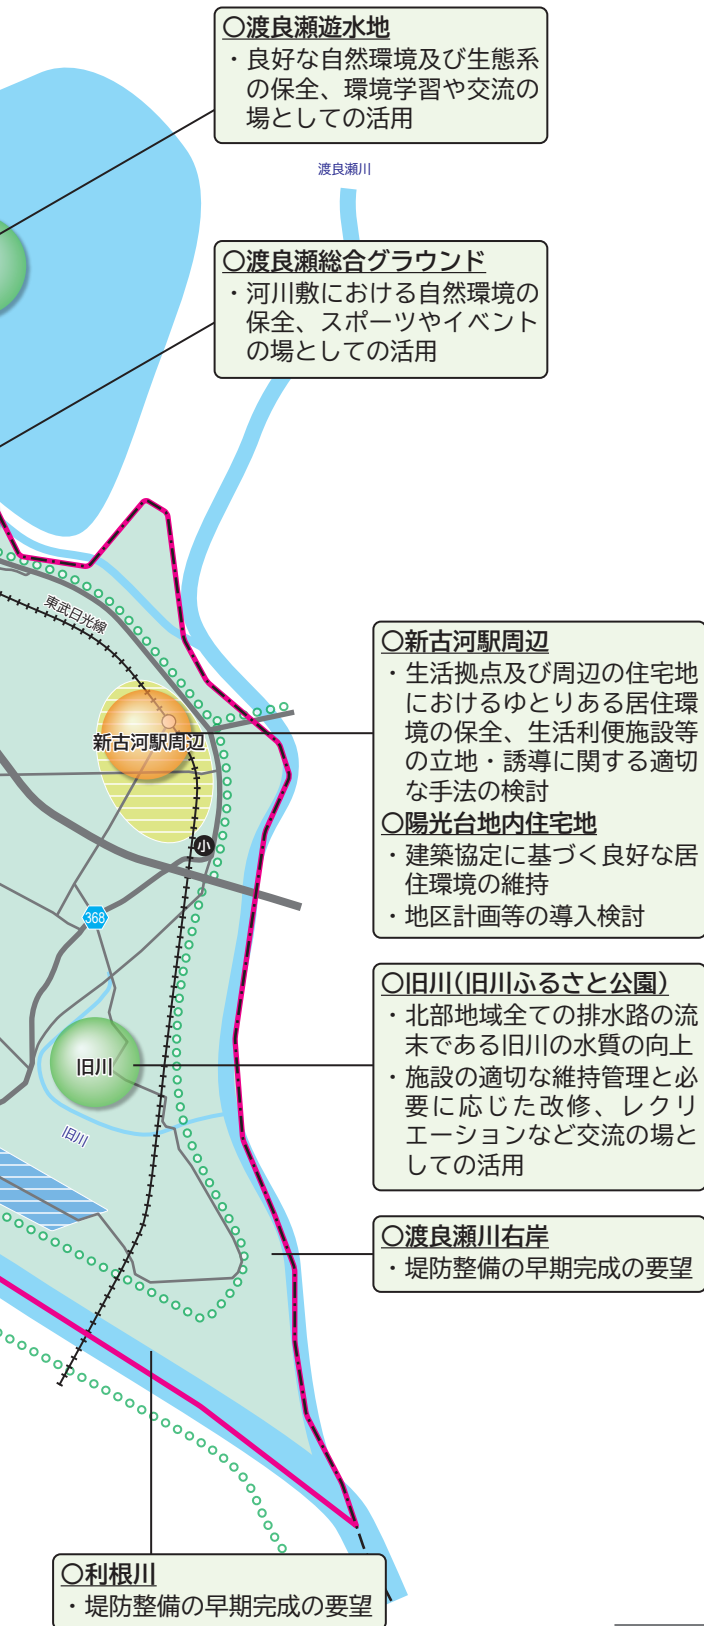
○渡良瀬遊水地
・良好な自然環境及び生態系の保全、環境学習や交流の場としての活用

渡良瀬川

○渡良瀬総合グラウンド
・河川敷における自然環境の保全、スポーツやイベントの場としての活用

東武日光線

○新古河駅周辺
・生活拠点及び周辺の住宅地におけるゆとりある居住環境の保全、生活利便施設等の立地・誘導に関する適切な手法の検討

新古河駅周辺

○陽光台地内住宅地
・建築協定に基づく良好な居住環境の維持
・地区計画等の導入検討

小

368

○旧川(旧川ふるさと公園)
・北部地域全ての排水路の流末である旧川の水質の向上
・施設の適切な維持管理と必要に応じた改修、レクリエーションなど交流の場としての活用

旧川

旧川

○渡良瀬川右岸
・堤防整備の早期完成の要望

○利根川
・堤防整備の早期完成の要望